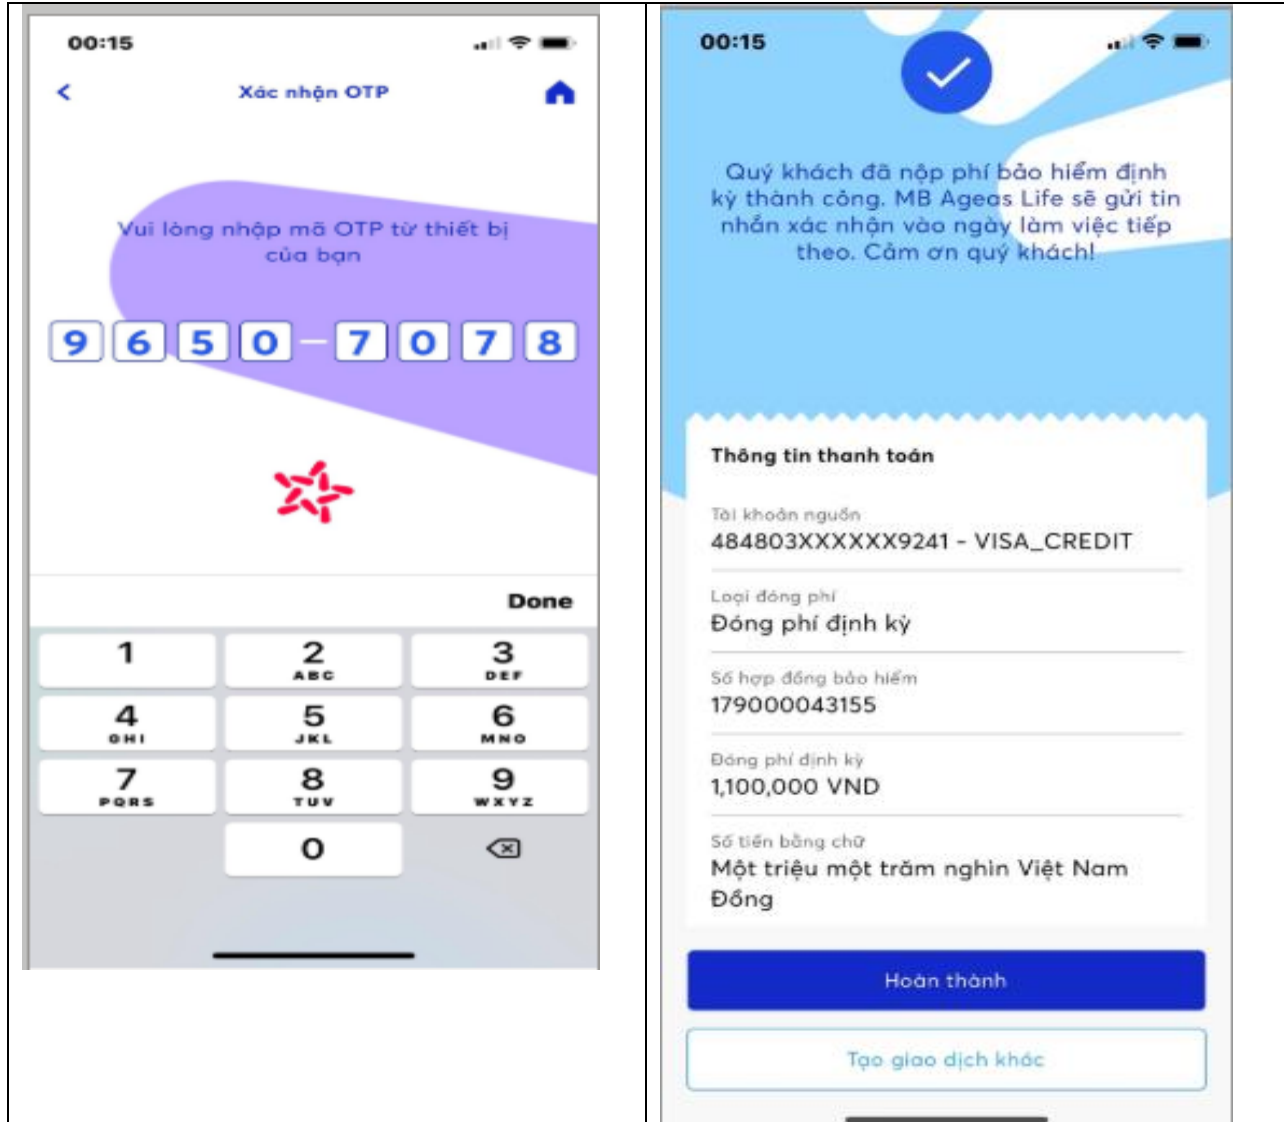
00:15

Xác nhận OTP

Vui lòng nhập mã OTP từ thiết bị của bạn

9 6 5 0 – 7 0 7 8

Done

1
2 ABC
3 DEF
4 GHI
5 JKL
6 MNO
7 PQRS
8 TUV
9 WXYZ
0

00:15

Quý khách đã nộp phí bảo hiểm định kỳ thành công. MB Ageas Life sẽ gửi tin nhắn xác nhận vào ngày làm việc tiếp theo. Cảm ơn quý khách!

Thông tin thanh toán

Tài khoản nguồn
484803XXXXXX9241 - VISA_CREDIT

Loại đóng phí
Đóng phí định kỳ

Số hợp đồng bảo hiểm
179000043155

Đóng phí định kỳ
1,100,000 VND

Số tiền bằng chữ
Một triệu một trăm nghìn Việt Nam Đồng

Hoàn thành

Tạo giao dịch khác